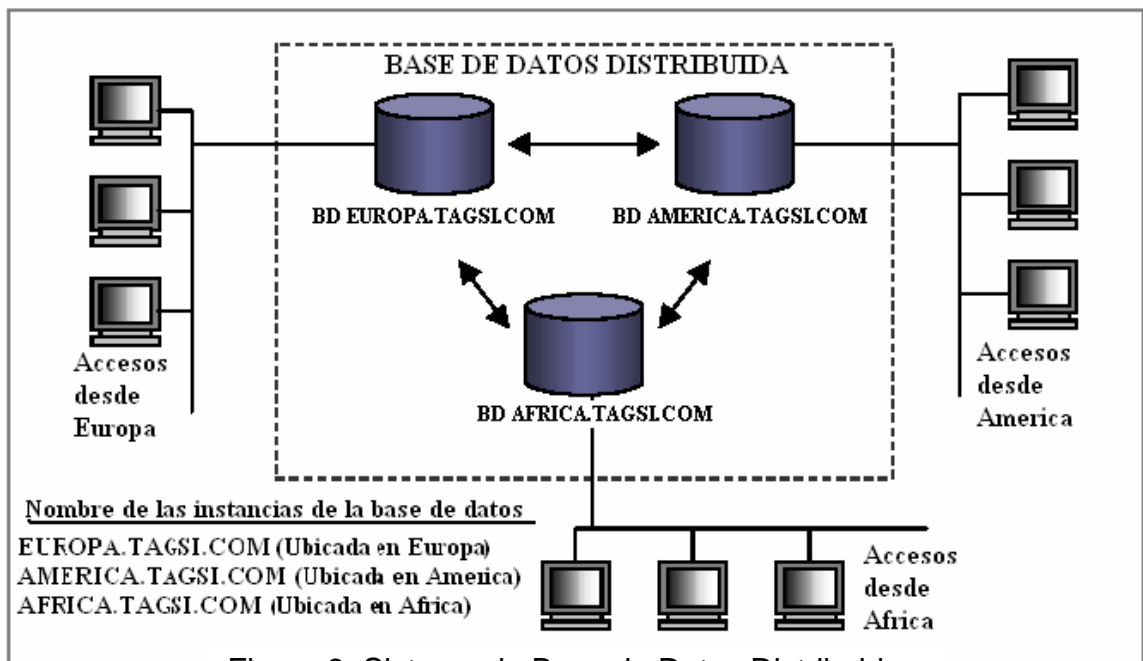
BASE DE DATOS DISTRIBUIDA

BD EUROPA.TAGSI.COM

BD AMERICA.TAGSI.COM

BD AFRICA.TAGSI.COM

Accesos desde Europa

Accesos desde America

Nombre de las instancias de la base de datos

EUROPA.TAGSI.COM (Ubicada en Europa)
AMERICA.TAGSI.COM (Ubicada en America)
AFRICA.TAGSI.COM (Ubicada en Africa)

Accesos desde Africa

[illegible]